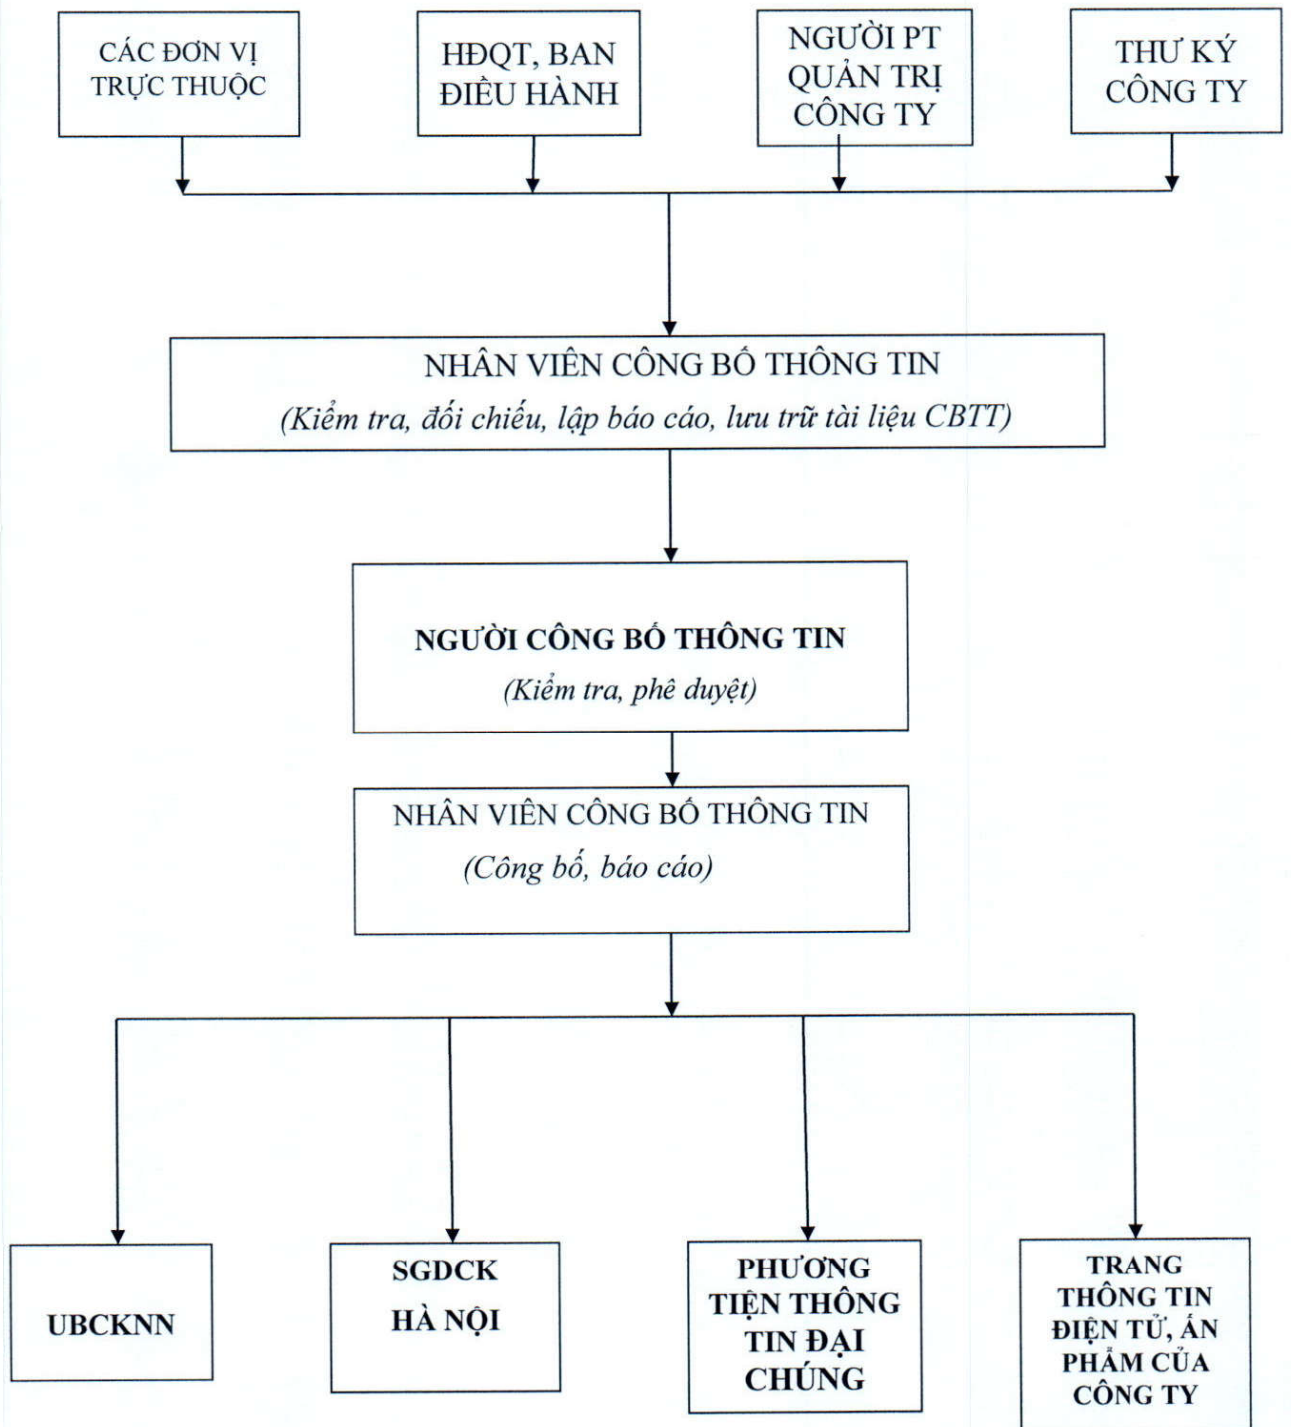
CÁC ĐƠN VỊ TRỰC THUỘC

HĐQT, BAN ĐIỀU HÀNH

NGƯỜI PT QUẢN TRỊ CÔNG TY

THƯ KÝ CÔNG TY

NHÂN VIÊN CÔNG BỐ THÔNG TIN
(Kiểm tra, đối chiếu, lập báo cáo, lưu trữ tài liệu CBTT)

NGƯỜI CÔNG BỐ THÔNG TIN
(Kiểm tra, phê duyệt)

NHÂN VIÊN CÔNG BỐ THÔNG TIN
(Công bố, báo cáo)

UBCKNN

SGDCK HÀ NỘI

PHƯƠNG TIỆN THÔNG TIN ĐẠI CHÚNG

TRANG THÔNG TIN ĐIỆN TỬ, ẤN PHẨM CỦA CÔNG TY